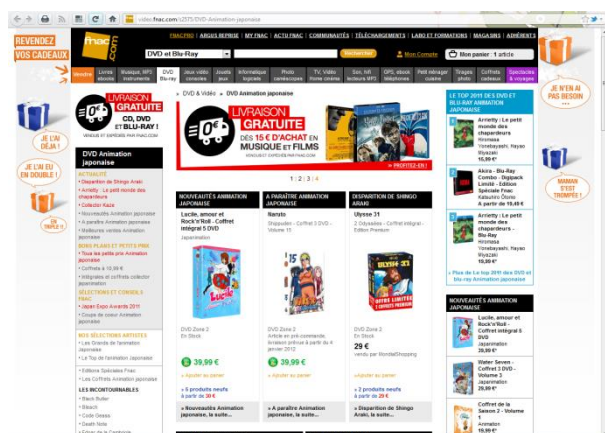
video.fnac.com/s2575/DVD-Animation-japonaise

REVENDEZ VOS CADEAUX

fnac.com

FNAC PRO | ARGUS REPRISE | MY FNAC | ACTU FNAC | COMMUNAUTÉS | TÉLÉCHARGEMENTS | LABO ET FORMATIONS | MAGASINS | ADHÉRENTS

DVD et Blu-Ray

Rechercher

Mon Compte

Mon panier : 1 article

Vendre | Livres ebooks | Musique, MP3 Instruments | DVD Blu-ray | Jeux vidéo Consoles | Jouets Jeux | Informatique logiciels | Photo caméscopes | TV, Vidéo Home cinéma | Son, hifi lecteurs MP3 | GPS, ebook Téléphones | Petit ménager cuisine | Tirages photo | Coffrets cadeaux | Spectacles & voyages

LIVRAISON GRATUITE CD, DVD ET BLU-RAY !

VENDUS ET EXPÉDIÉS PAR FNAC.COM

JE L'AI DÉJÀ !

JE L'AI EN DOUBLE !

EN TRIPLE !!!

DVD Animation japonaise

ACTUALITÉ
• Disparition de Shingo Araki
• Arrietty : Le petit monde des chapardeurs
• Collection Kaze
• Nouveautés Animation japonaise
• À paraître Animation japonaise
• Meilleures ventes Animation japonaise

BONS PLANS ET PETITS PRIX
• Tous les petits prix Animation japonaise
• Coffrets à 19,99 €
• Intégrales et coffrets collector Japanimation

SÉLECTIONS ET CONSEILS FNAC
• Japan Expo Awards 2011
• Coups de cœur Animation japonaise

NOS SÉLECTIONS ARTISTES
• Les Grands de l'animation japonaise
• Le Top de l'animation Japonaise

• Editions Spéciales Fnac
• Les Coffrets Animation japonaise

LES INCONTOURNABLES
• Black Butler
• Bleach
• Code Geass
• Death Note

DVD & Vidéo » DVD Animation japonaise

LIVRAISON GRATUITE DÈS 15 € D'ACHAT EN MUSIQUE ET FILMS

VENDU ET EXPÉDIÉ PAR FNAC.COM

PROFITEZ-EN !

1 2 3 4

NOUVEAUTÉS ANIMATION JAPONAISE

Lucile, amour et Rock'n'Roll - Coffret intégral 5 DVD
Japanimation

DVD Zone 2
En Stock

39,99 €

Ajouter au panier

5 produits neufs à partir de 30 €

» Nouveautés Animation japonaise, la suite...

À PARAÎTRE ANIMATION JAPONAISE

Naruto
Shippuden - Coffret 3 DVD - Volume 11

DVD Zone 2
Article en pré-commande, livraison prévue à partir du 4 janvier 2012

39,99 €

Ajouter au panier

» À paraître Animation japonaise, la suite...

DISPARITION DE SHINGO ARAKI

Ulysse 31
2 DVD - Coffret 3 DVD - Edition Premium

DVD Zone 2
En Stock

29 €
vendu par WondaShopping

Ajouter au panier

2 produits neufs à partir de 29 €

» Disparition de Shingo Araki, la suite...

LE TOP 2011 DES DVD ET BLU-RAY ANIMATION JAPONAISE

1 Arrietty : Le petit monde des chapardeurs
Hiromasa Yonebayashi, Hayao Miyazaki
15,99 €

2 Akira - Blu-Ray Combo - Digipack Limité - Edition Spéciale Fnac
Katsuhiro Otomo
À partir de 19,85 €

3 Arrietty : Le petit monde des chapardeurs - Blu-Ray
Hiromasa Yonebayashi, Hayao Miyazaki
19,80 €

» Plus de Le top 2011 des DVD et Blu-ray Animation japonaise

NOUVEAUTÉS ANIMATION JAPONAISE

Lucile, amour et Rock'n'Roll - Coffret intégral 5 DVD
Japanimation
39,99 €

Water Seven - Coffret 3 DVD - Volume 3
Japanimation
29,99 €

Coffret de la Saison 2 - Volume 1
Animation
15,99 €

JE N'EN AI PAS BESOIN ...

MAMAN S'EST TROMPÉE !